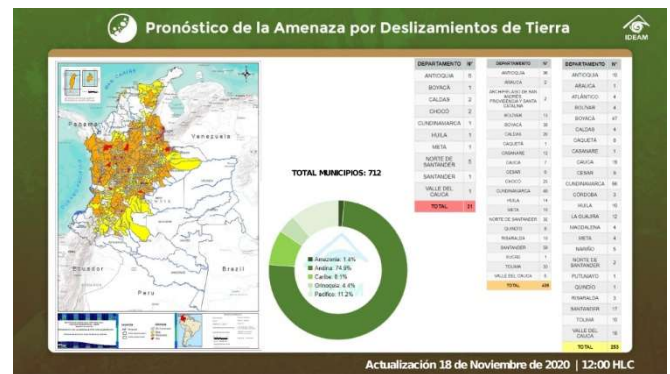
Pronóstico de la Amenaza por Deslizamientos de Tierra

IDEAM

Panamá
Venezuela
Ecuador
Perú
Brazil

TOTAL MUNICIPIOS: 712

Amazonía: 1.4%
Andina: 74.9%
Caribe: 8.1%
Orinoquía: 4.4%
Pacífico: 11.2%

| DEPARTAMENTO | N° |
|---|---|
| ANTIOQUIA | 5 |
| BOYACÁ | 1 |
| CALDAS | 2 |
| CHOCÓ | 2 |
| CUNDINAMARCA | 1 |
| HUILA | 1 |
| META | 1 |
| NORTE DE SANTANDER | 5 |
| SANTANDER | 1 |
| VALLE DEL CAUCA | 1 |
| TOTAL | 21 |

| DEPARTAMENTO | N° |
|---|---|
| ANTIOQUIA | 98 |
| ARAUCA | 2 |
| ARCHIPIÉLAGO DE SAN ANDRÉS, PROVIDENCIA Y SANTA CATALINA | 2 |
| BOLÍVAR | 12 |
| BOYACÁ | 39 |
| CALDAS | 20 |
| CAQUETÁ | 1 |
| CASANARE | 11 |
| CAUCA | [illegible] |
| CESAR | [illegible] |
| CHOCÓ | 23 |
| CUNDINAMARCA | 40 |
| HUILA | 14 |
| META | 11 |
| NORTE DE SANTANDER | 32 |
| QUINDÍO | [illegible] |
| RISARALDA | 12 |
| SANTANDER | 58 |
| SUCRE | 1 |
| TOLIMA | 13 |
| VALLE DEL CAUCA | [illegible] |
| TOTAL | 438 |

| DEPARTAMENTO | N° |
|---|---|
| ANTIOQUIA | 15 |
| ARAUCA | 1 |
| ATLÁNTICO | 4 |
| BOLÍVAR | 4 |
| BOYACÁ | 47 |
| CALDAS | 6 |
| CAQUETÁ | 5 |
| CASANARE | 7 |
| CAUCA | 15 |
| CESAR | 5 |
| CUNDINAMARCA | 66 |
| CÓRDOBA | 3 |
| HUILA | 15 |
| LA GUAJIRA | 12 |
| MAGDALENA | 4 |
| META | 4 |
| NARIÑO | 5 |
| NORTE DE SANTANDER | 2 |
| PUTUMAYO | 1 |
| QUINDÍO | 1 |
| RISARALDA | 3 |
| SANTANDER | 17 |
| TOLIMA | 10 |
| VALLE DEL CAUCA | 16 |
| TOTAL | 253 |

Actualización 18 de Noviembre de 2020 | 12:00 HLC